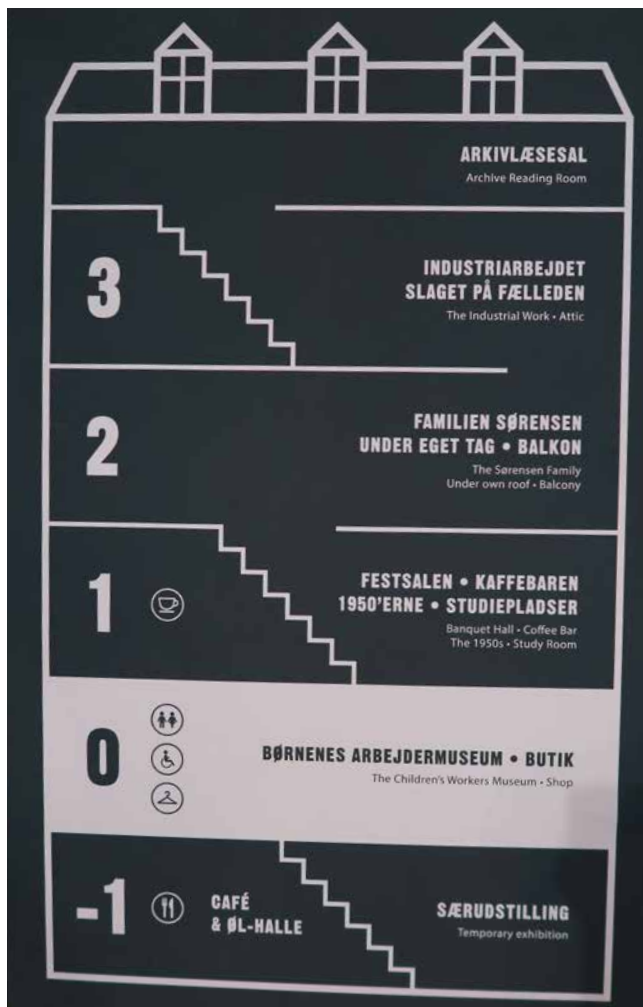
ARKIVLÆSESAL
Archive Reading Room

3

INDUSTRIARBEJDET
SLAGET PÅ FÆLLEDEN
The Industrial Work • Attic

2

FAMILIEN SØRENSEN
UNDER EGET TAG • BALKON
The Sørensen Family
Under own roof • Balcony

1

FESTSALEN • KAFFEBAREN
1950'ERNE • STUDIEPLADSER
Banquet Hall • Coffee Bar
The 1950s • Study Room

0

BØRNENES ARBEJDERMUSEUM • BUTIK
The Children's Workers Museum • Shop

-1

CAFÉ
& ØL-HALLE

SÆRUDSTILLING
Temporary exhibition